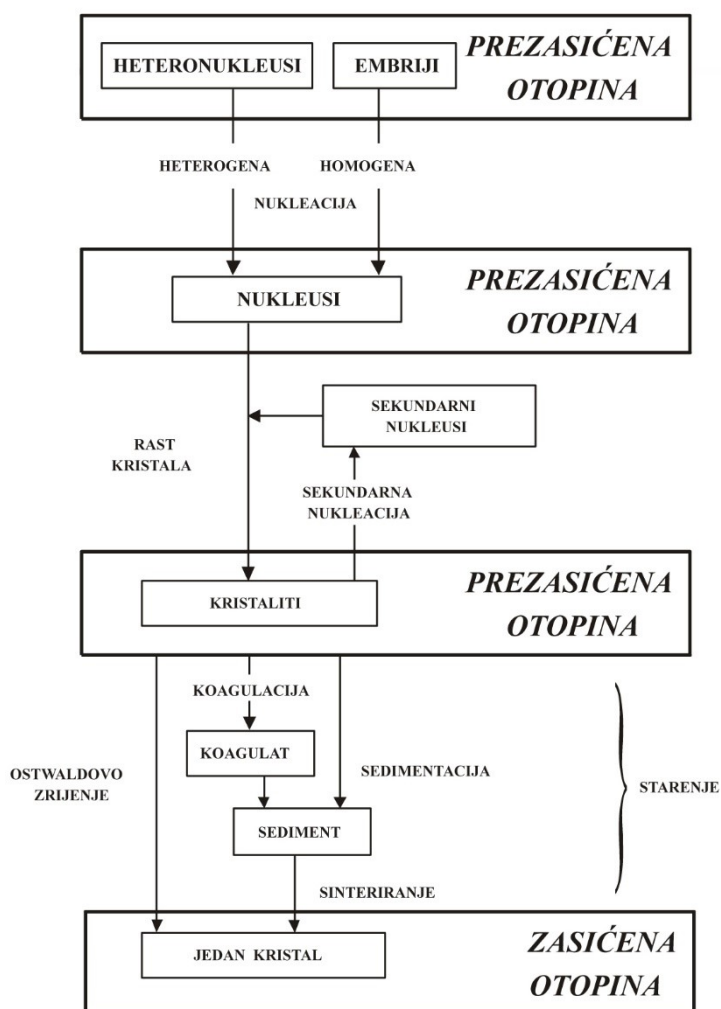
HETERONUKLEUSI

EMBRIJI

PREZASIĆENA OTOPINA

HETEROGENA

HOMOGENA

NUKLEACIJA

NUKLEUSI

PREZASIĆENA OTOPINA

SEKUNDARNI NUKLEUSI

RAST KRISTALA

SEKUNDARNA NUKLEACIJA

KRISTALITI

PREZASIĆENA OTOPINA

KOAGULACIJA

KOAGULAT

OSTWALDOVO ZRIJENJE

SEDIMENTACIJA

STARENJE

SEDIMENT

SINTERIRANJE

JEDAN KRISTAL

ZASIĆENA OTOPINA